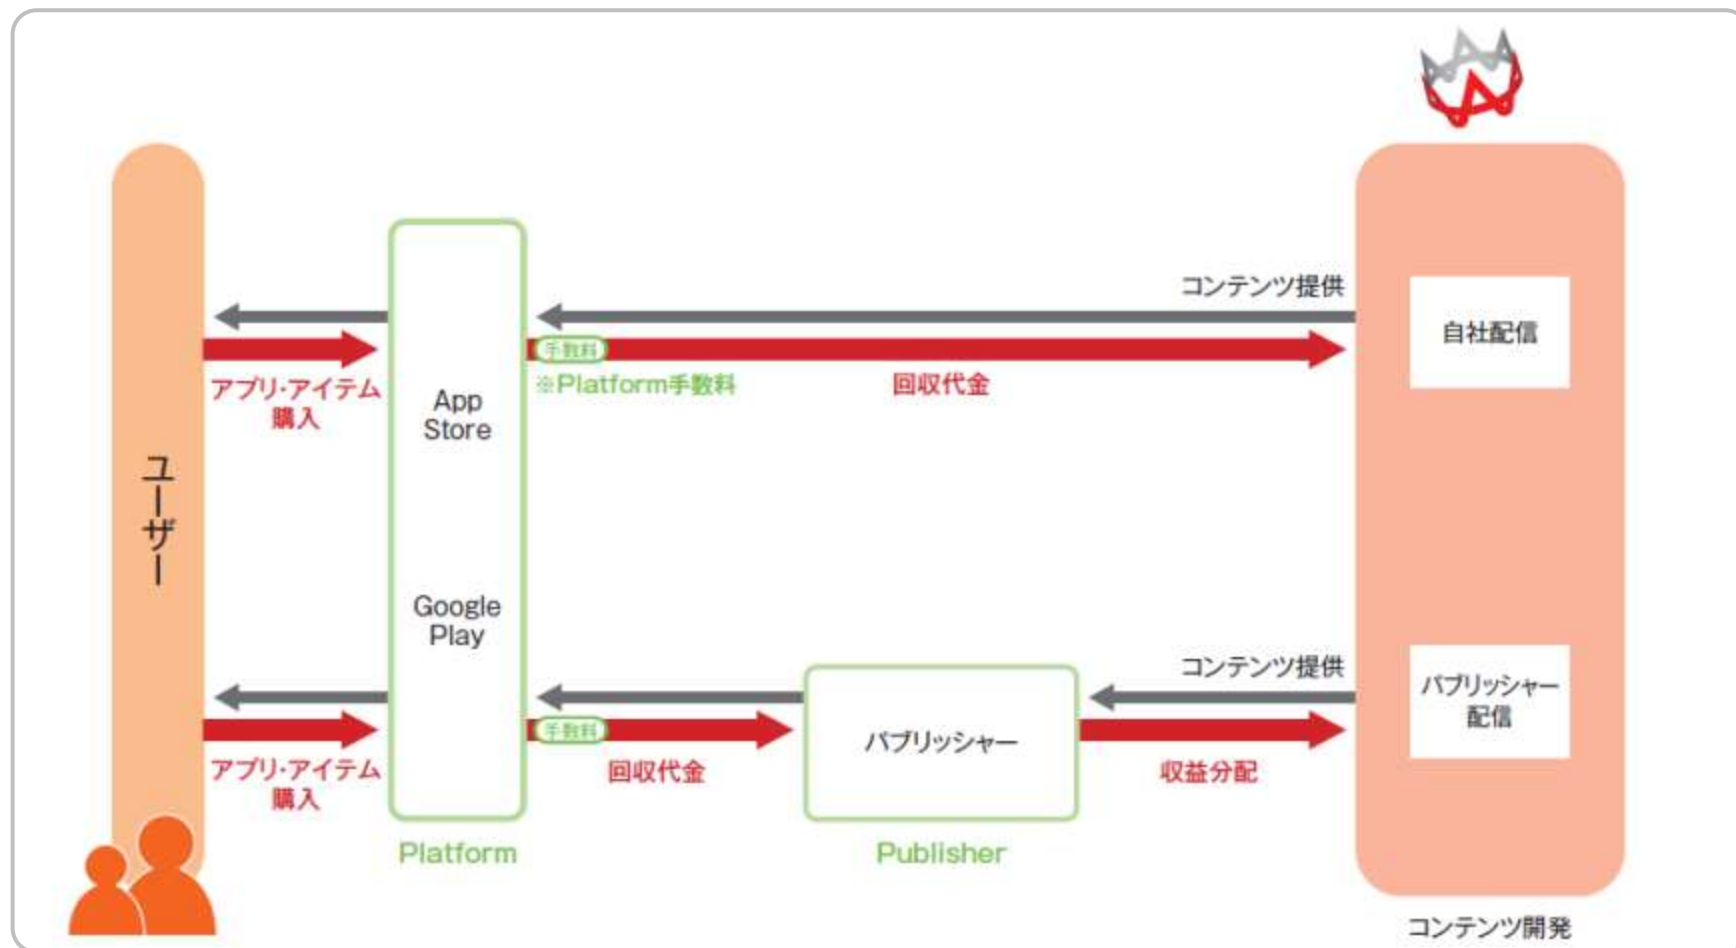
ユーザー

アプリ·アイテム
購入

App
Store

Google
Play

Platform

コンテンツ提供

手数料

※Platform手数料

回収代金

自社配信

アプリ·アイテム
購入

手数料

回収代金

パブリッシャー

Publisher

コンテンツ提供

収益分配

パブリッシャー
配信

コンテンツ開発